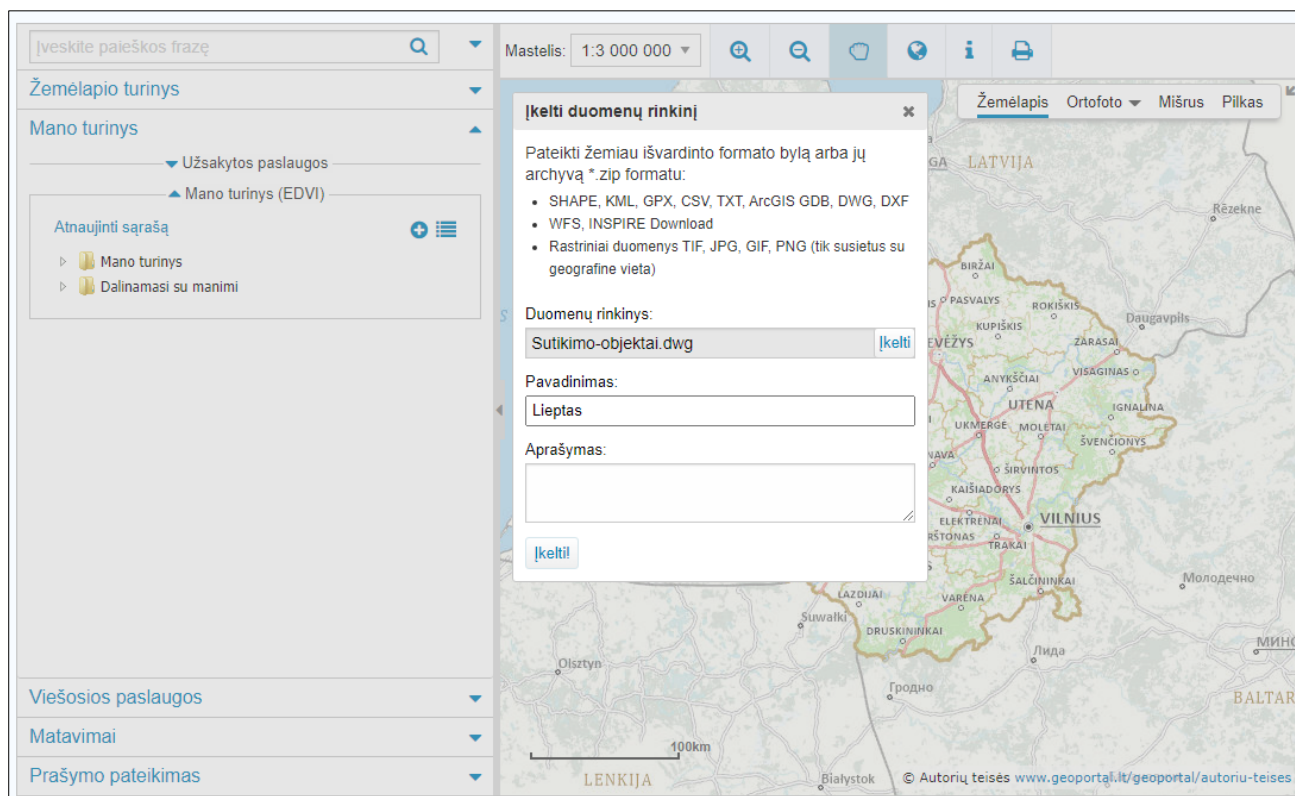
Įveskite paieškos frazę

Žemėlapio turinys

Mano turinys

Užsakytos paslaugos

Mano turinys (EDVI)

Atnaujinti sąrašą

Mano turinys

Dalinamasi su manimi

Viešosios paslaugos

Matavimai

Prašymo pateikimas

Mastelis: 1:3 000 000

Žemėlapis Ortofoto Mišrus Pilkas

Įkelti duomenų rinkinį

Pateikti žemiau išvardinto formato bylą arba jų archyvą *.zip formatu:

- SHAPE, KML, GPX, CSV, TXT, ArcGIS GDB, DWG, DXF
- WFS, INSPIRE Download
- Rastriniai duomenys TIF, JPG, GIF, PNG (tik susietus su geografine vieta)

Duomenų rinkinys:

Sutikimo-objektai.dwg Įkelti

Pavadinimas:

Lieptas

Aprašymas:

Įkelti!

LATVIJA
Rēzekne
BIRŽAI
PASVALYS
ROKIŠKIS
Daugavpils
KUPIŠKIS
ZARASAI
ANYKŠČIAI
VISAGINAS
UTENA
IGNALINA
UKMERGĖ
MOLĖTAI
ŠVENČIONYS
ŠIRVINTOS
KAIŠIADORYS
ELEKTRĖNAI
VILNIUS
TRAKAI
ŠALČININKAI
Молодечно
LAZDIJAI
VARĖNA
Suwałki
DRUSKININKAI
Минс
Лида
Olsztyn
Гродно
BALTAR
100km
LENKIJA
Białystok
© Autorių teisės www.geoportal.lt/geoportal/autoriu-teises